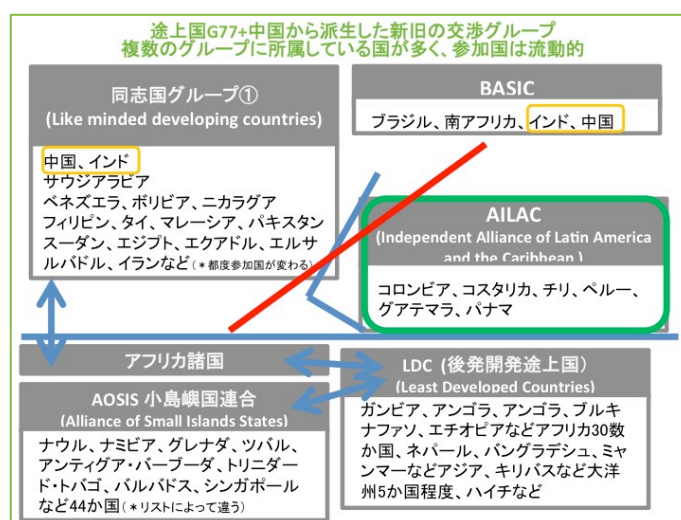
途上国G77+中国から派生した新旧の交渉グループ
複数のグループに所属している国が多く、参加国は流動的

同志国グループ①
(Like minded developing countries)

中国、インド
サウジアラビア
ベネズエラ、ボリビア、ニカラグア
フィリピン、タイ、マレーシア、パキスタン
スーダン、エジプト、エクアドル、エルサルバドル、イランなど（＊都度参加国が変わる）

BASIC

ブラジル、南アフリカ、インド、中国

AILAC
(Independent Alliance of Latin America and the Caribbean)

コロンビア、コスタリカ、チリ、ペルー、グアテマラ、パナマ

アフリカ諸国

AOSIS 小島嶼国連合
(Alliance of Small Islands States)

ナウル、ナミビア、グレナダ、ツバル、アンティグア・バーブーダ、トリニダード・トバゴ、バルバドス、シンガポールなど44か国（＊リストによって違う）

LDC (後発開発途上国)
(Least Developed Countries)

ガンビア、アンゴラ、アンゴラ、ブルキナファソ、エチオピアなどアフリカ30数か国、ネパール、バングラデシュ、ミャンマーなどアジア、キリバスなど大洋州5か国程度、ハイチなど